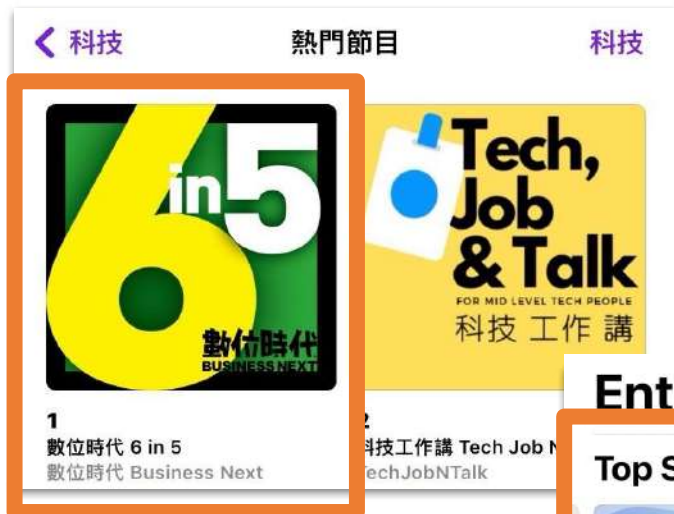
< 科技

熱門節目

科技

6 in 5

數位時代

BUSINESS NEXT

Tech, Job & Talk

FOR MID LEVEL TECH PEOPLE

科技 工作 講

1

數位時代 6 in 5

數位時代 Business Next

2

科技工作講 Tech Job N

TechJobNTalk

Ent

Top S